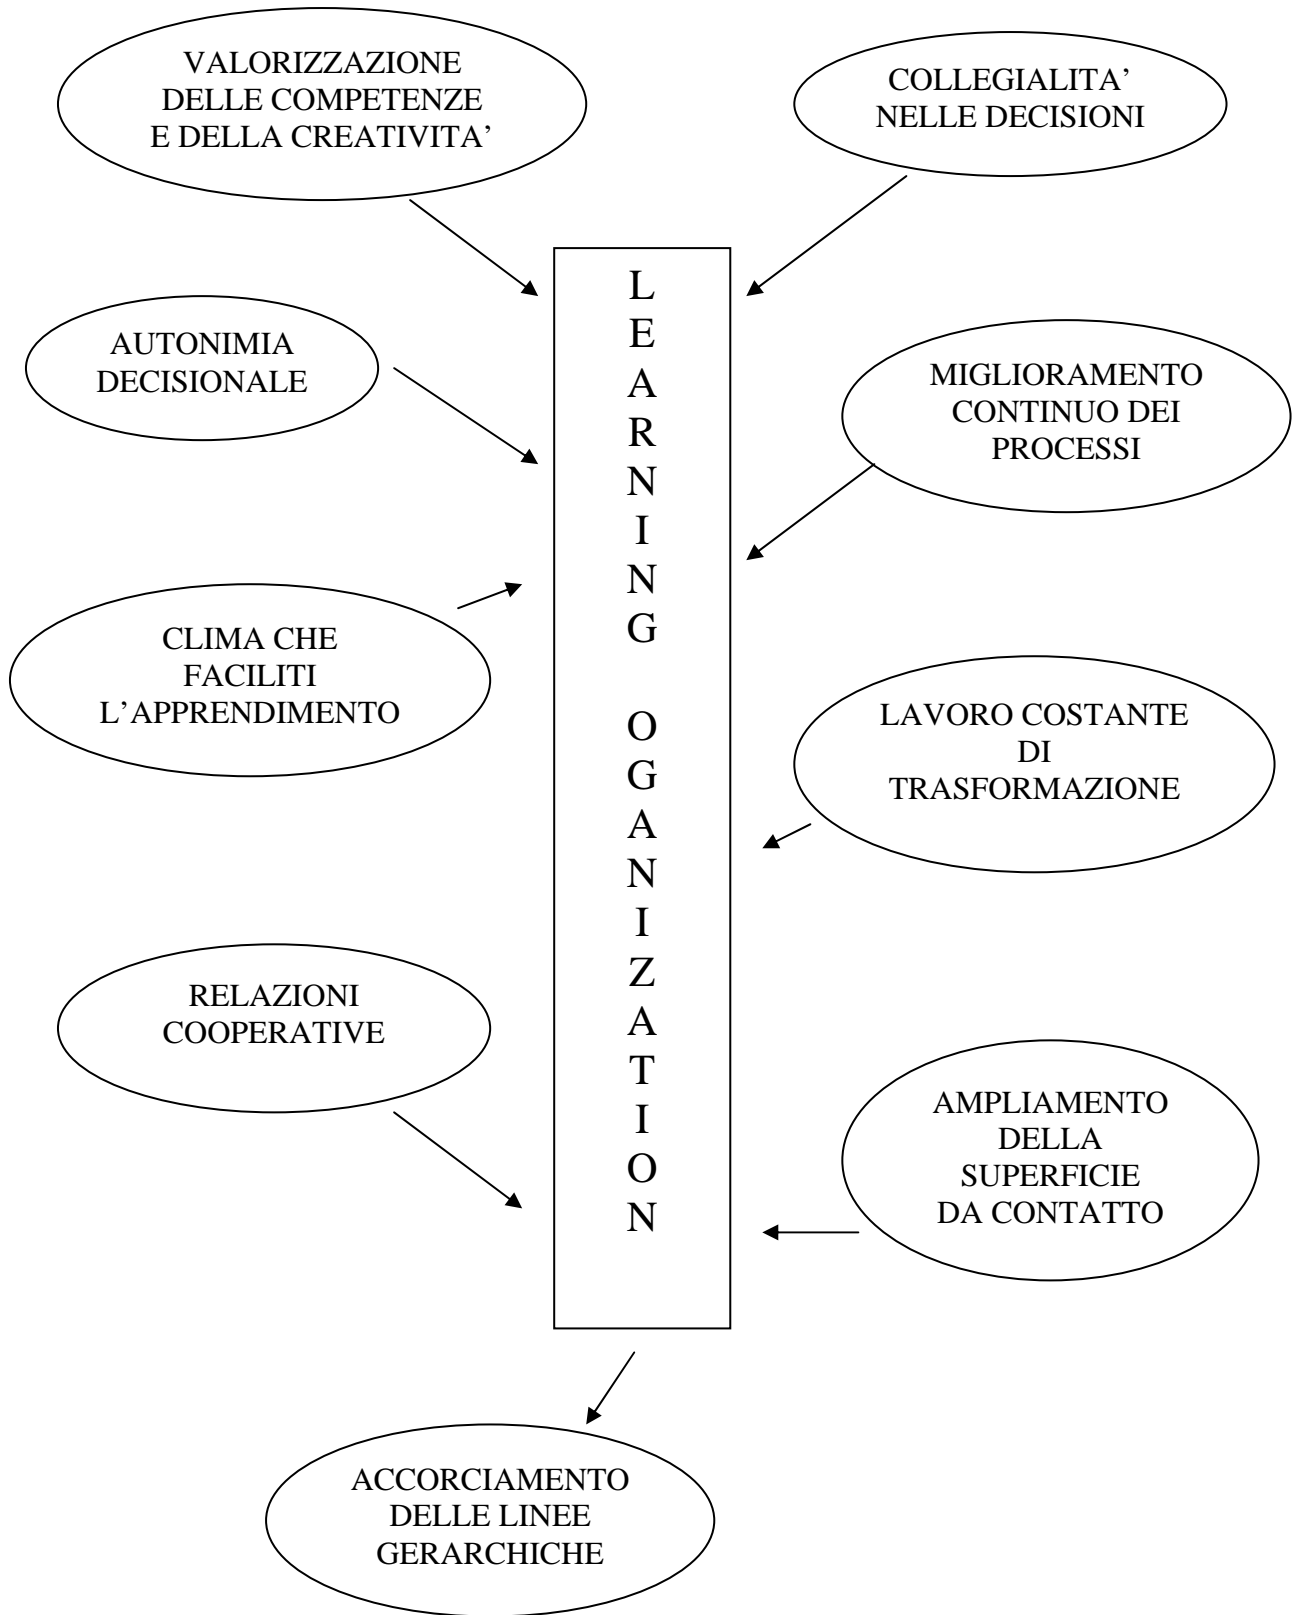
VALORIZZAZIONE DELLE COMPETENZE E DELLA CREATIVITA’

COLLEGIALITA’ NELLE DECISIONI

AUTONIMIA DECISIONALE

MIGLIORAMENTO CONTINUO DEI PROCESSI

CLIMA CHE FACILITI L’APPRENDIMENTO

LAVORO COSTANTE DI TRASFORMAZIONE

RELAZIONI COOPERATIVE

AMPLIAMENTO DELLA SUPERFICIE DA CONTATTO

LEARNING OGANIZATION

ACCORCIAMENTO DELLE LINEE GERARCHICHE